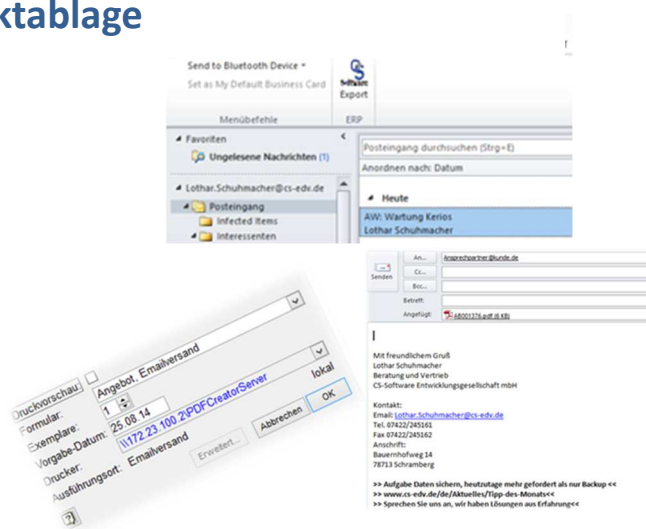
ktablage

Send to Bluetooth Device
Set as My Default Business Card
Menübefehle
Export
ERP

Favoriten
Ungelesene Nachrichten (1)
Lothar.Schuhmacher@cs-edv.de
Posteingang
Infected Items
Interessenten

Posteingang durchsuchen (Strg+E)
Anordnen nach: Datum
Heute
AW: Wartung Kerios
Lothar Schuhmacher

Druckvorschau:
Formular: Angebot, Emailversand
Exemplare: 1
Vorgabe-Datum: 25.08.14
Drucker: \\172.23.100.2\PDFCreatorServer
lokal
Ausführungsort: Emailversand
Erweitert...
Abbrechen
OK

Senden
An... Ansprechpartner@kunde.de
Cc...
Bcc...
Betreff:
Angefügt: AB001376.pdf (6 KB)

Mit freundlichem Gruß
Lothar Schuhmacher
Beratung und Vertrieb
CS-Software Entwicklungsgesellschaft mbH

Kontakt:
Email: Lothar.Schuhmacher@cs-edv.de
Tel. 07422/245161
Fax 07422/245162
Anschrift:
Bauernhofweg 14
78713 Schramberg

>> Aufgabe Daten sichern, heutzutage mehr gefordert als nur Backup <<
>> www.cs-edv.de/de/Aktuelles/Tipp-des-Monats<<
>> Sprechen Sie uns an, wir haben Lösungen aus Erfahrung<<